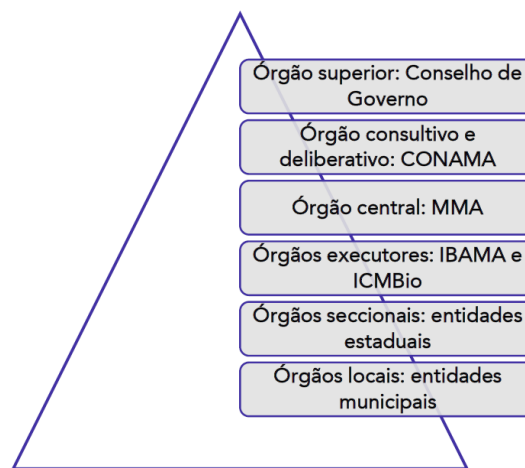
Órgão superior: Conselho de Governo

Órgão consultivo e deliberativo: CONAMA

Órgão central: MMA

Órgãos executores: IBAMA e ICMBio

Órgãos seccionais: entidades estaduais

Órgãos locais: entidades municipais